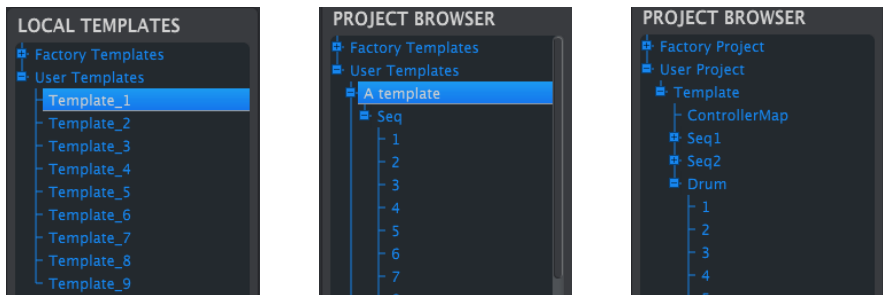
LOCAL TEMPLATES

Factory Templates
User Templates
Template_1
Template_2
Template_3
Template_4
Template_5
Template_6
Template_7
Template_8
Template_9

PROJECT BROWSER

Factory Templates
User Templates
A template
Seq
1
2
3
4
5
6
7

PROJECT BROWSER

Factory Project
User Project
Template
ControllerMap
Seq1
Seq2
Drum
1
2
3
4